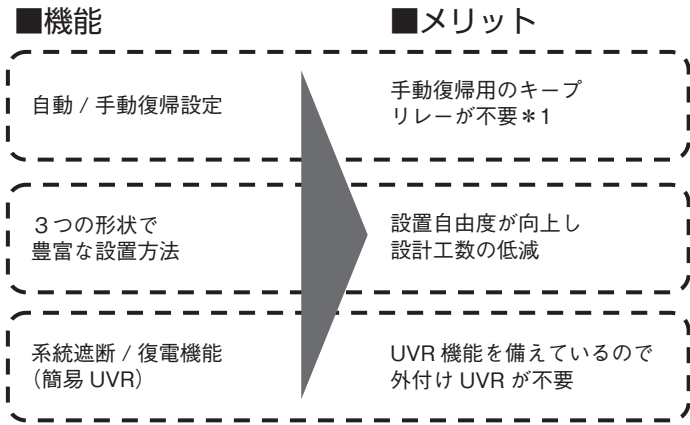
■機能

■メリット

自動 / 手動復帰設定

手動復帰用のキープリレーが不要＊1

３つの形状で豊富な設置方法

設置自由度が向上し設計工数の低減

系統遮断 / 復電機能（簡易 UVR）

UVR 機能を備えているので外付け UVR が不要